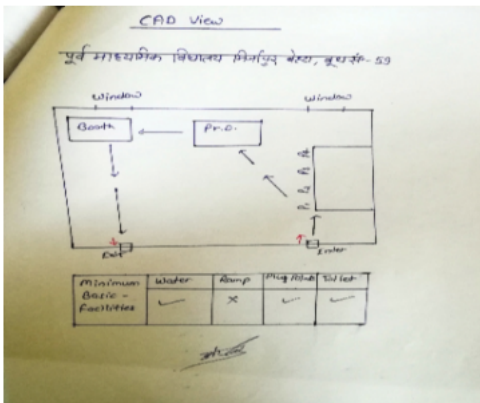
CAD View

पूर्व माध्यमिक विद्यालय मिर्जापुर बेला, बूथसं.- 59

Window

Window

Booth

Pr.O.

Exit

Enter

| Minimum Basic - Facilities | Water | Ramp | Plug Point | Toilet |
|---|---|---|---|---|
| | ✓ | × | ✓ | ✓ |

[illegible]